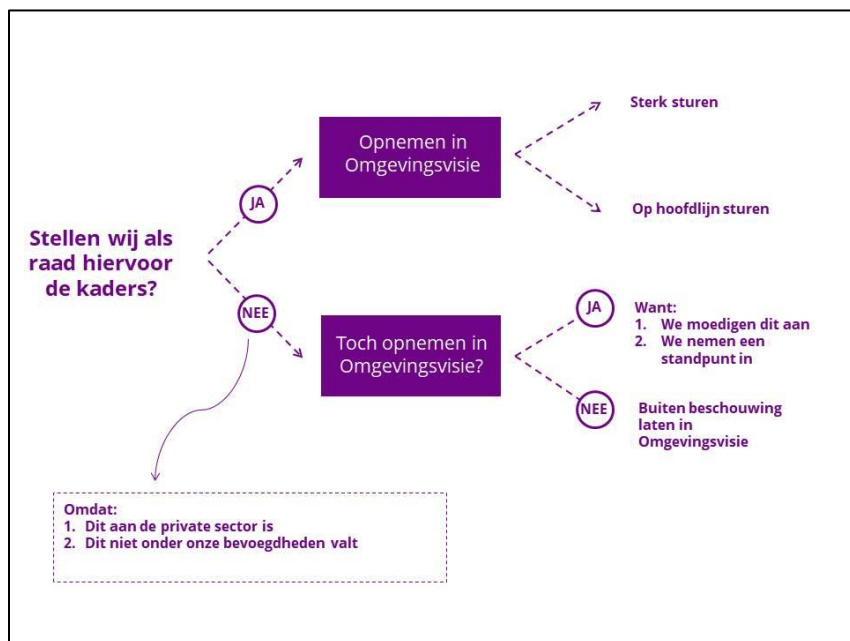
Stellen wij als raad hiervoor de kaders?

JA

Opnemen in Omgevingsvisie

Sterk sturen

Op hoofdlijn sturen

NEE

Toch opnemen in Omgevingsvisie?

JA

Want:
1. We moedigen dit aan
2. We nemen een standpunt in

NEE

Buiten beschouwing laten in Omgevingsvisie

Omdat:
1. Dit aan de private sector is
2. Dit niet onder onze bevoegdheden valt